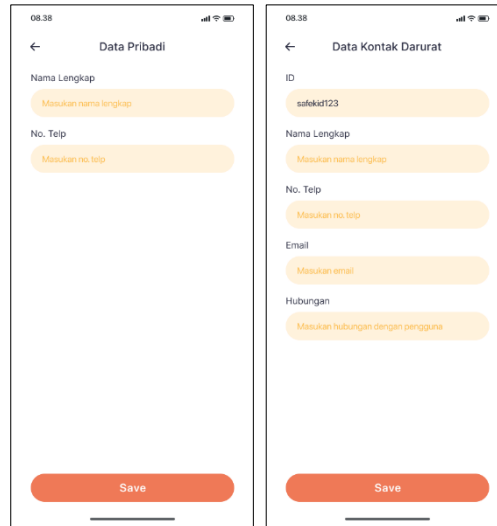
08.38

←

Data Pribadi

Nama Lengkap

Masukan nama lengkap

No. Telp

Masukan no.telp

Save

08.38

←

Data Kontak Darurat

ID

safekid123

Nama Lengkap

Masukan nama lengkap

No. Telp

Masukan no.telp

Email

Masukan email

Hubungan

Masukan hubungan dengan pengguna

Save